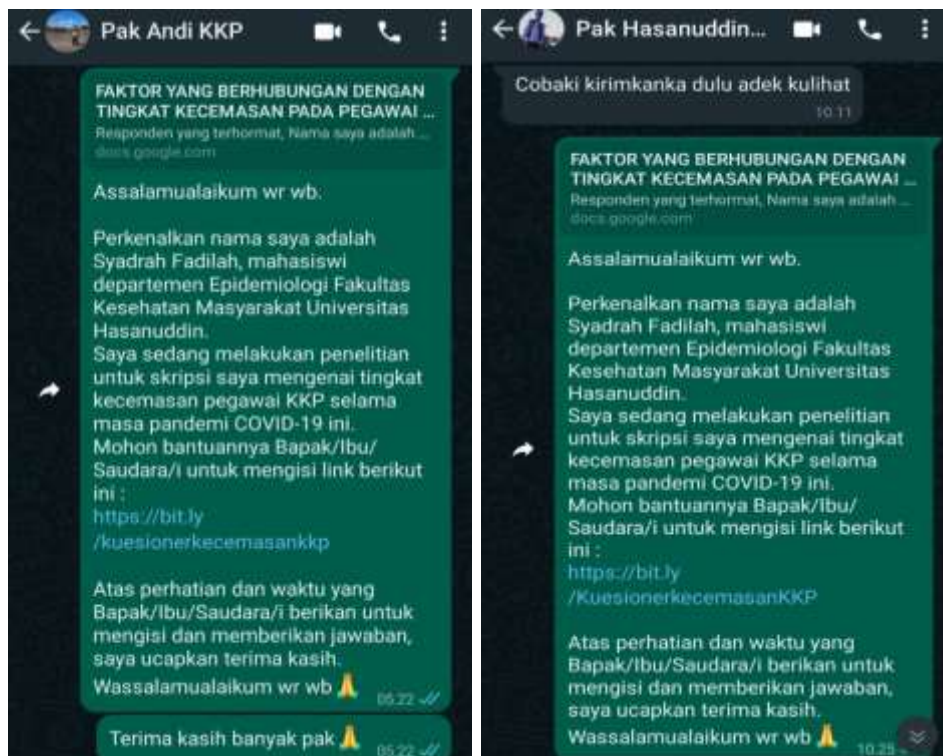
Pak Andi KKP

FAKTOR YANG BERHUBUNGAN DENGAN TINGKAT KECEMASAN PADA PEGAWAI ...
Responden yang terhormat, Nama saya adalah ...
docs.google.com

Assalamualaikum wr wb.

Perkenalkan nama saya adalah Syadrah Fadilah, mahasiswi departemen Epidemiologi Fakultas Kesehatan Masyarakat Universitas Hasanuddin.
Saya sedang melakukan penelitian untuk skripsi saya mengenai tingkat kecemasan pegawai KKP selama masa pandemi COVID-19 ini.
Mohon bantuannya Bapak/Ibu/Saudara/i untuk mengisi link berikut ini :
https://bit.ly/kuesionerkecemasankkp

Atas perhatian dan waktu yang Bapak/Ibu/Saudara/i berikan untuk mengisi dan memberikan jawaban, saya ucapkan terima kasih.
Wassalamualaikum wr wb 🙏 05.22

Terima kasih banyak pak 🙏 05.22

Pak Hasanuddin...

Cobaki kirimkanka dulu adek kulihat 10.11

FAKTOR YANG BERHUBUNGAN DENGAN TINGKAT KECEMASAN PADA PEGAWAI ...
Responden yang terhormat, Nama saya adalah ...
docs.google.com

Assalamualaikum wr wb.

Perkenalkan nama saya adalah Syadrah Fadilah, mahasiswi departemen Epidemiologi Fakultas Kesehatan Masyarakat Universitas Hasanuddin.
Saya sedang melakukan penelitian untuk skripsi saya mengenai tingkat kecemasan pegawai KKP selama masa pandemi COVID-19 ini.
Mohon bantuannya Bapak/Ibu/Saudara/i untuk mengisi link berikut ini :
https://bit.ly/KuesionerkecemasanKKP

Atas perhatian dan waktu yang Bapak/Ibu/Saudara/i berikan untuk mengisi dan memberikan jawaban, saya ucapkan terima kasih.
Wassalamualaikum wr wb 🙏 10.25